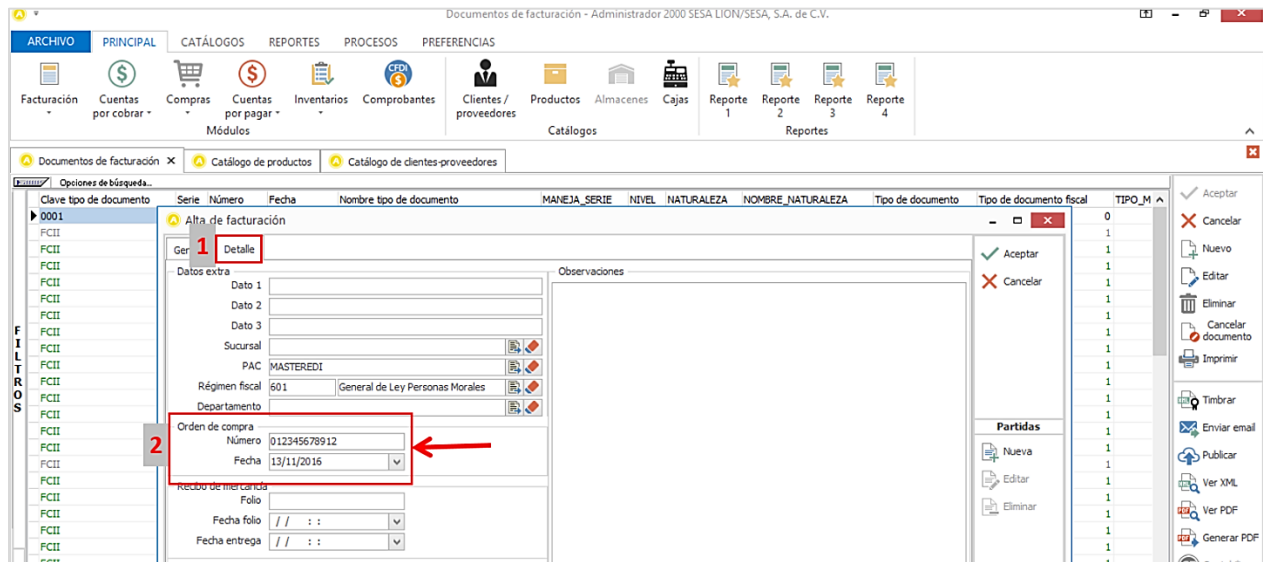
Documentos de facturación - Administrador 2000 SESA LION/SESA, S.A. de C.V.

ARCHIVO PRINCIPAL CATÁLOGOS REPORTES PROCESOS PREFERENCIAS

Facturación
Cuentas por cobrar
Compras
Cuentas por pagar
Inventarios
Comprobantes
Módulos
Clientes / proveedores
Productos
Almacenes
Cajas
Catálogos
Reporte 1
Reporte 2
Reporte 3
Reporte 4
Reportes

Documentos de facturación ✕ Catálogo de productos Catálogo de clientes-proveedores

Opciones de búsqueda...

FILTROS

| Clave tipo de documento | Serie | Número | Fecha | Nombre tipo de documento | MANEJA_SERIE | NIVEL | NATURALEZA | NOMBRE_NATURALEZA | Tipo de documento | Tipo de documento fiscal | TIPO_M |
|---|---|---|---|---|---|---|---|---|---|---|---|
| 0001 | | | | | | | | | | | 0 |
| FCII | | | | | | | | | | | 1 |
| FCII | | | | | | | | | | | 1 |
| FCII | | | | | | | | | | | 1 |
| FCII | | | | | | | | | | | 1 |
| FCII | | | | | | | | | | | 1 |
| FCII | | | | | | | | | | | 1 |
| FCII | | | | | | | | | | | 1 |
| FCII | | | | | | | | | | | 1 |
| FCII | | | | | | | | | | | 1 |
| FCII | | | | | | | | | | | 1 |
| FCII | | | | | | | | | | | 1 |
| FCII | | | | | | | | | | | 1 |
| FCII | | | | | | | | | | | 1 |
| FCII | | | | | | | | | | | 1 |
| FCII | | | | | | | | | | | 1 |
| FCII | | | | | | | | | | | 1 |
| FCII | | | | | | | | | | | 1 |
| FCII | | | | | | | | | | | 1 |
| FCII | | | | | | | | | | | 1 |

Alta de facturación

Gen 1 Detalle

Datos extra
Dato 1
Dato 2
Dato 3
Sucursal
PAC MASTEREDI
Régimen fiscal 601 General de Ley Personas Morales
Departamento

2 Orden de compra
Número 012345678912
Fecha 13/11/2016

Recibo de mercancía
Folio
Fecha folio / / : :
Fecha entrega / / : :

Observaciones

Aceptar
Cancelar

Partidas
Nueva
Editar
Eliminar

Aceptar
Cancelar
Nuevo
Editar
Eliminar
Cancelar documento
Imprimir
Timbrar
Enviar email
Publicar
Ver XML
Ver PDF
Generar PDF